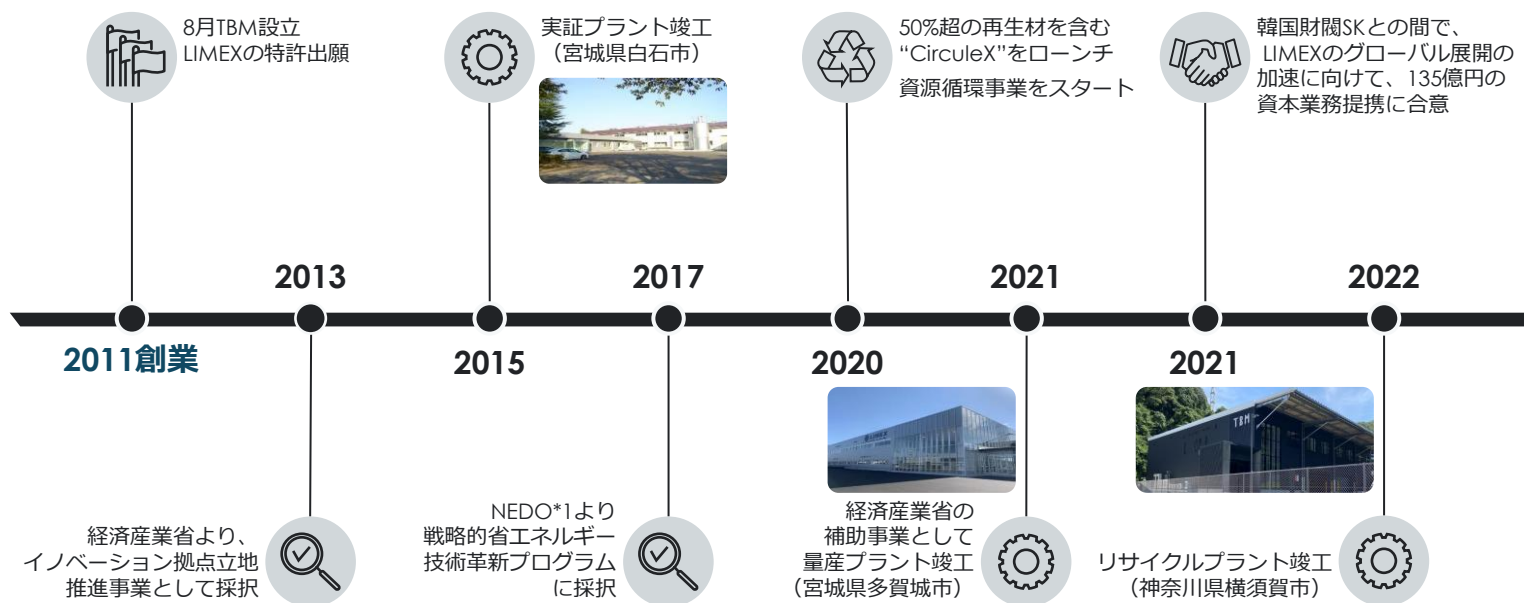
8月TBM設立
LIMEXの特許出願

実証プラント竣工
（宮城県白石市）

50%超の再生材を含む
"CirculeX"をローンチ
資源循環事業をスタート

韓国財閥SKとの間で、
LIMEXのグローバル展開の
加速に向けて、135億円の
資本業務提携に合意

2013

2017

2021

2022

2011創業

2015

2020

2021

経済産業省より、
イノベーション拠点立地
推進事業として採択

NEDO*1より
戦略的省エネルギー
技術革新プログラム
に採択

経済産業省の
補助事業として
量産プラント竣工
（宮城県多賀城市）

リサイクルプラント竣工
（神奈川県横須賀市）

TBM